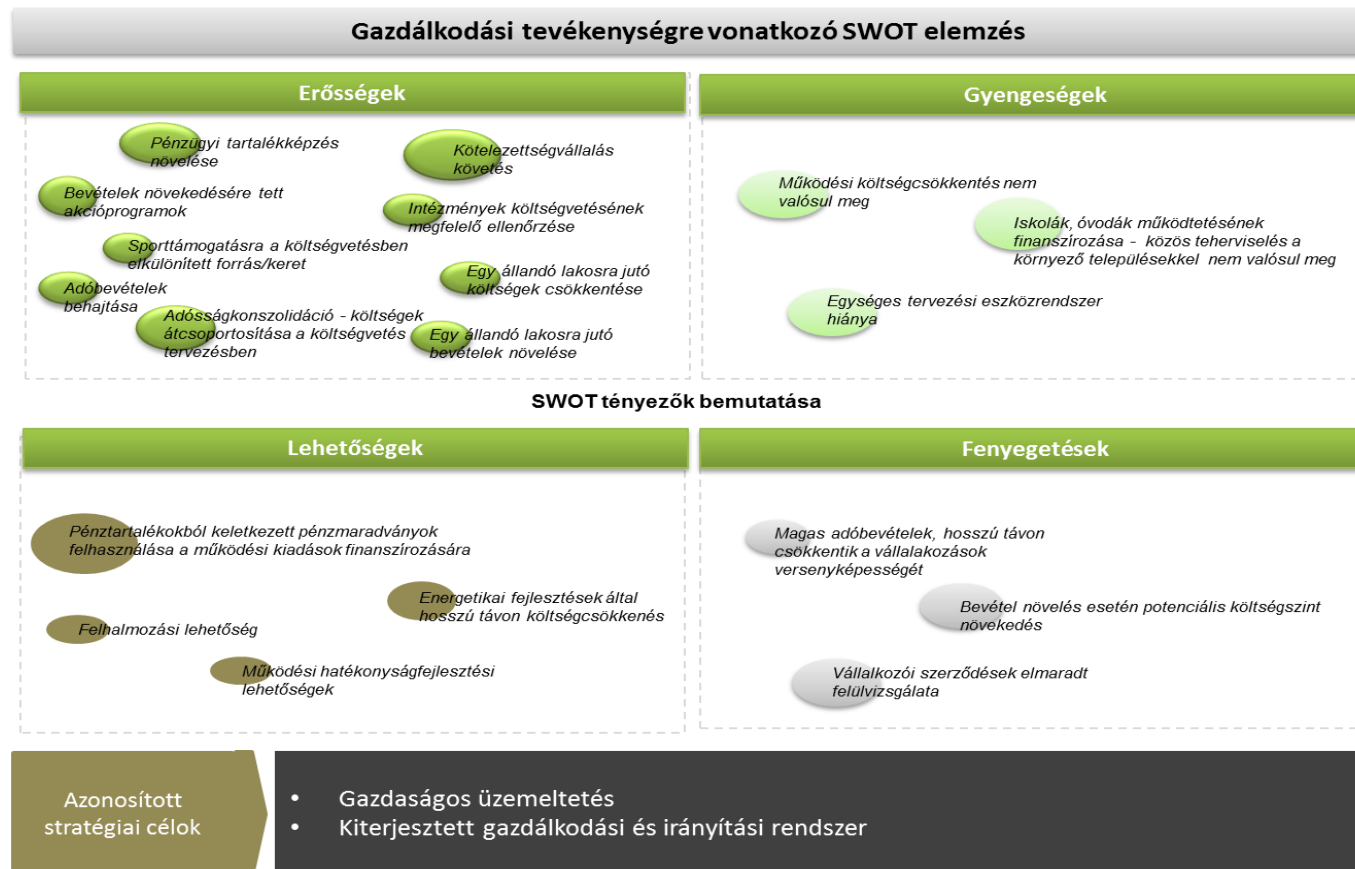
Gazdálkodási tevékenységre vonatkozó SWOT elemzés

Erősségek

Pénzügyi tartalékképzés növelése

Kötelezettségvállalás követés

Bevételek növekedésére tett akcióprogramok

Intézmények költségvetésének megfelelő ellenőrzése

Sporttámogatásra a költségvetésben elkülönített forrás/keret

Egy állandó lakosra jutó költségek csökkentése

Adóbevételek behajtása

Adósságkonszolidáció - költségek átcsoportosítása a költségvetés tervezésben

Egy állandó lakosra jutó bevételek növelése

Gyengeségek

Működési költségcsökkentés nem valósul meg

Iskolák, óvodák működtetésének finanszírozása - közös teherviselés a környező településekkel nem valósul meg

Egységes tervezési eszközrendszer hiánya

SWOT tényezők bemutatása

Lehetőségek

Pénztartalékokból keletkezett pénzmaradványok felhasználása a működési kiadások finanszírozására

Energetikai fejlesztések által hosszú távon költségcsökkenés

Felhalmozási lehetőség

Működési hatékonyságfejlesztési lehetőségek

Fenyegetések

Magas adóbevételek, hosszú távon csökkentik a vállalkozások versenyképességét

Bevétel növelés esetén potenciális költségszint növekedés

Vállalkozói szerződések elmaradt felülvizsgálata

Azonosított stratégiai célok

• Gazdaságos üzemeltetés
• Kiterjesztett gazdálkodási és irányítási rendszer